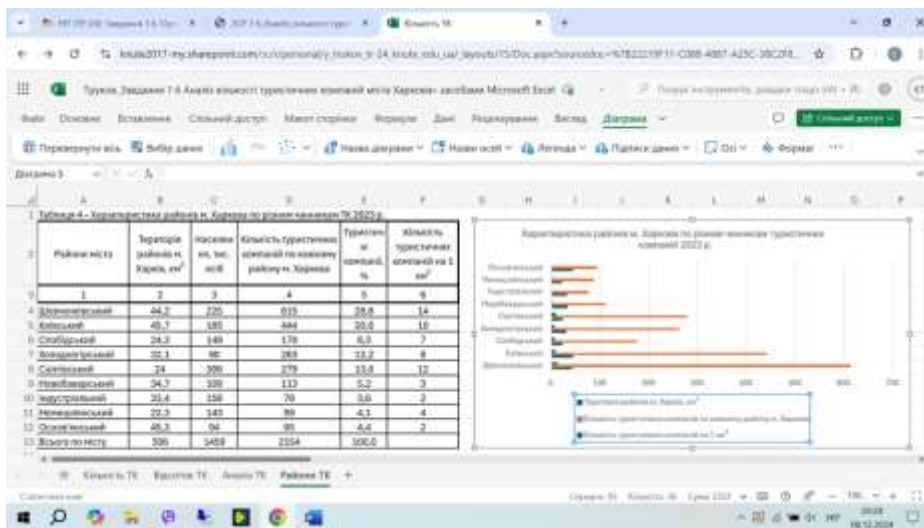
Таблиця 4 – Характеристика районів м. Харкова по рівню кількості ТК 2023 р.

| Райони міста | Територія районів м. Харків, км² | Населення, тис. осіб | Кількість туристичних компаній по кожному району м. Харкова | Туристичні компанії, % | Кількість туристичних компаній на 1 км² |
|---|---|---|---|---|---|
| 1 | 2 | 3 | 4 | 5 | 6 |
| Шевченківський | 44,2 | 220 | 615 | 28,6 | 14 |
| Київський | 45,7 | 181 | 444 | 20,6 | 10 |
| Слобідський | 24,3 | 149 | 178 | 8,3 | 7 |
| Холодногірський | 32,1 | 90 | 283 | 13,2 | 8 |
| Салтівський | 24 | 309 | 279 | 13,0 | 12 |
| Новобаварський | 34,7 | 109 | 113 | 5,2 | 3 |
| Індустріальний | 20,4 | 158 | 78 | 3,6 | 2 |
| Немишлянський | 22,3 | 143 | 89 | 4,1 | 4 |
| Основ'янський | 48,3 | 94 | 95 | 4,4 | 2 |
| Всього по місту | 306 | 1459 | 2154 | 100,0 | |

Характеристика районів м. Харкова по рівню кількості туристичних компаній 2023 р.

Кількість ТК | Відсоток ТК | Аналіз ТК | Райони ТК | +